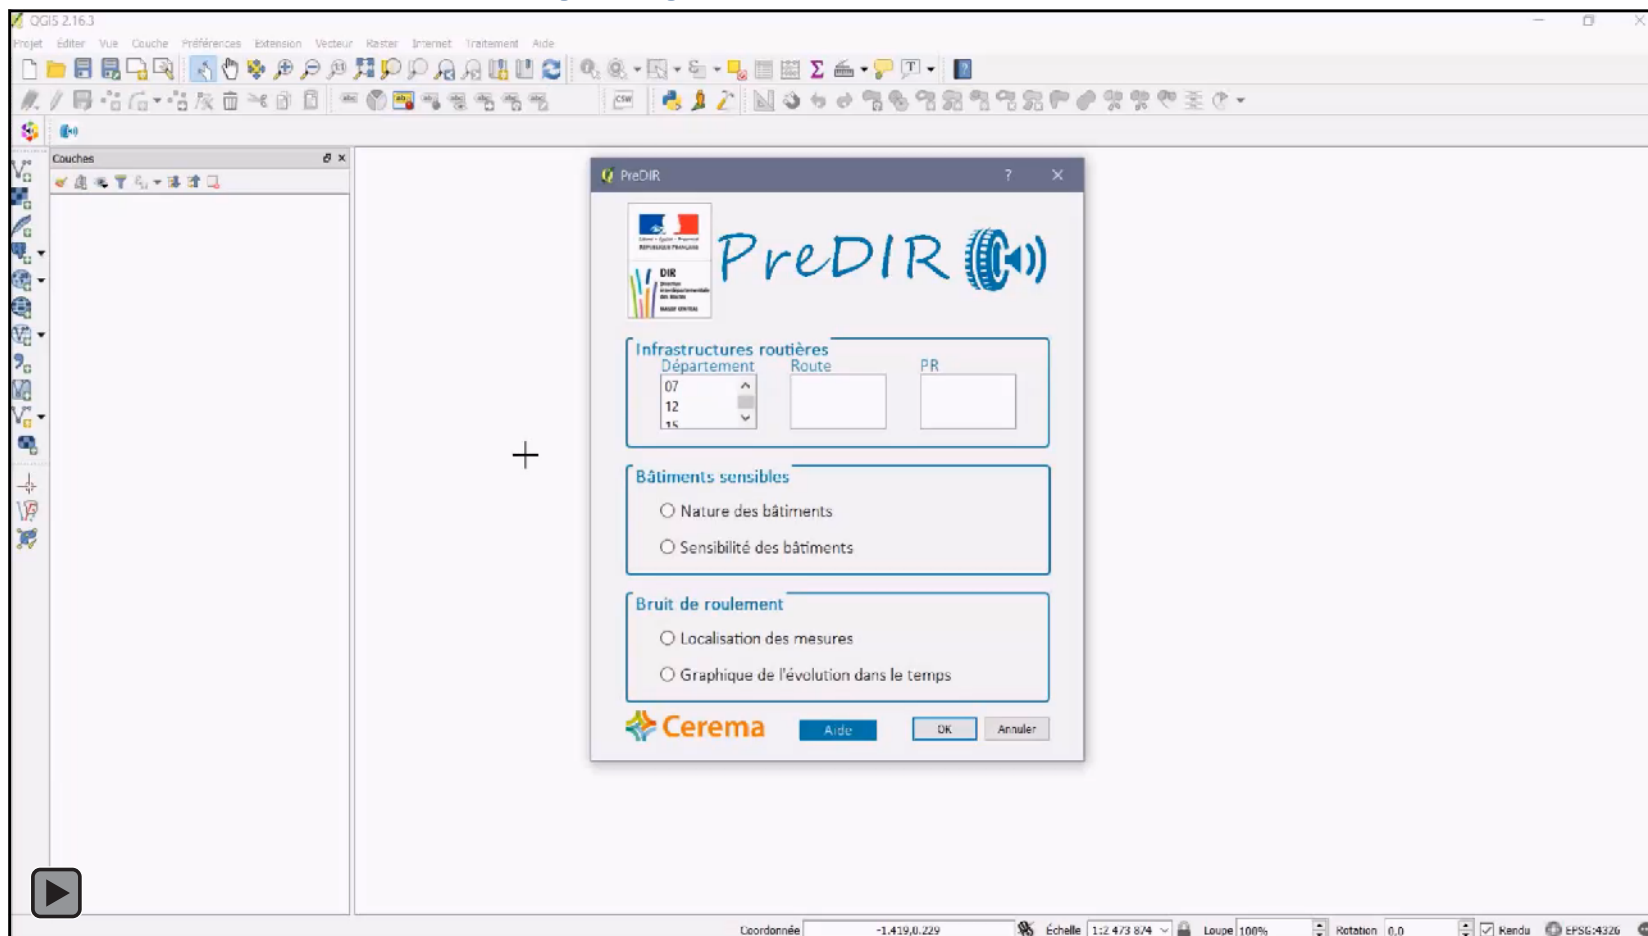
QGIS 2.16.3

Projet Éditer Vue Couche Préférences Extension Vecteur Raster Internet Traitement Aide

Couches

PreDIR ? ✕

DIR

PreDIR

Infrastructures routières
Département Route PR
07
12
15

Bâtiments sensibles
Nature des bâtiments
Sensibilité des bâtiments

Bruit de roulement
Localisation des mesures
Graphique de l'évolution dans le temps

Cerema
Aide
OK
Annuler

Coordonnée -1.419,0.229 Échelle 1:2 473 874 Loupe 100% Rotation 0,0 Rendu EPSG:4326